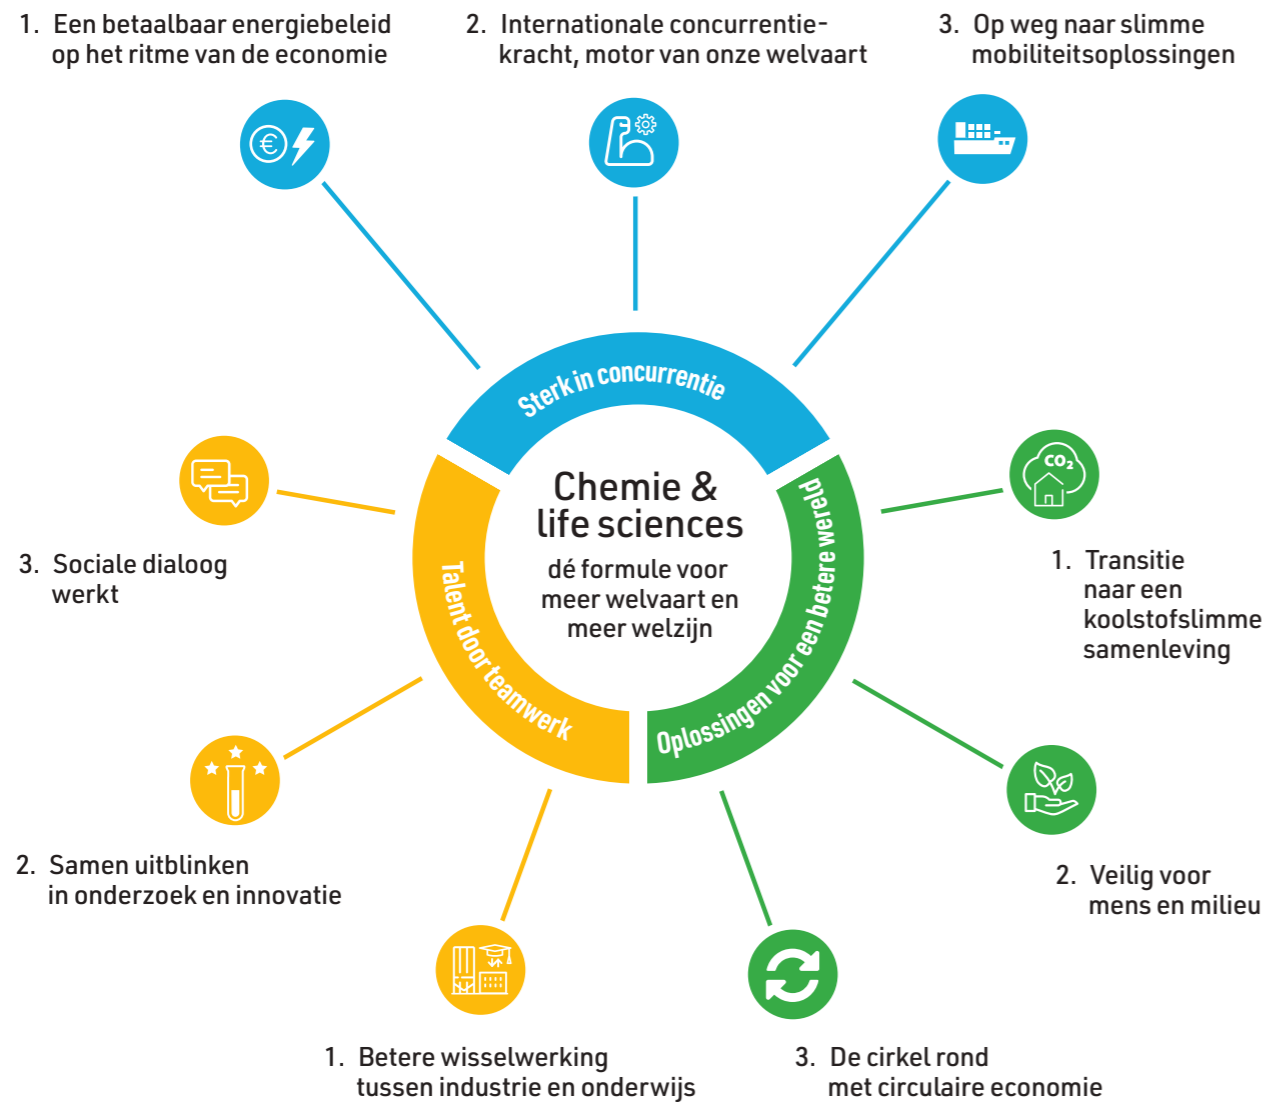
1. Een betaalbaar energiebeleid op het ritme van de economie

2. Internationale concurrentiekracht, motor van onze welvaart

3. Op weg naar slimme mobiliteitsoplossingen

Sterk in concurrentie

Chemie & life sciences

dé formule voor meer welvaart en meer welzijn

Talent door teamwerk

Oplossingen voor een betere wereld

$CO_2$

1. Transitie naar een koolstofslimme samenleving

3. Sociale dialoog werkt

2. Samen uitblinken in onderzoek en innovatie

2. Veilig voor mens en milieu

1. Betere wisselwerking tussen industrie en onderwijs

3. De cirkel rond met circulaire economie